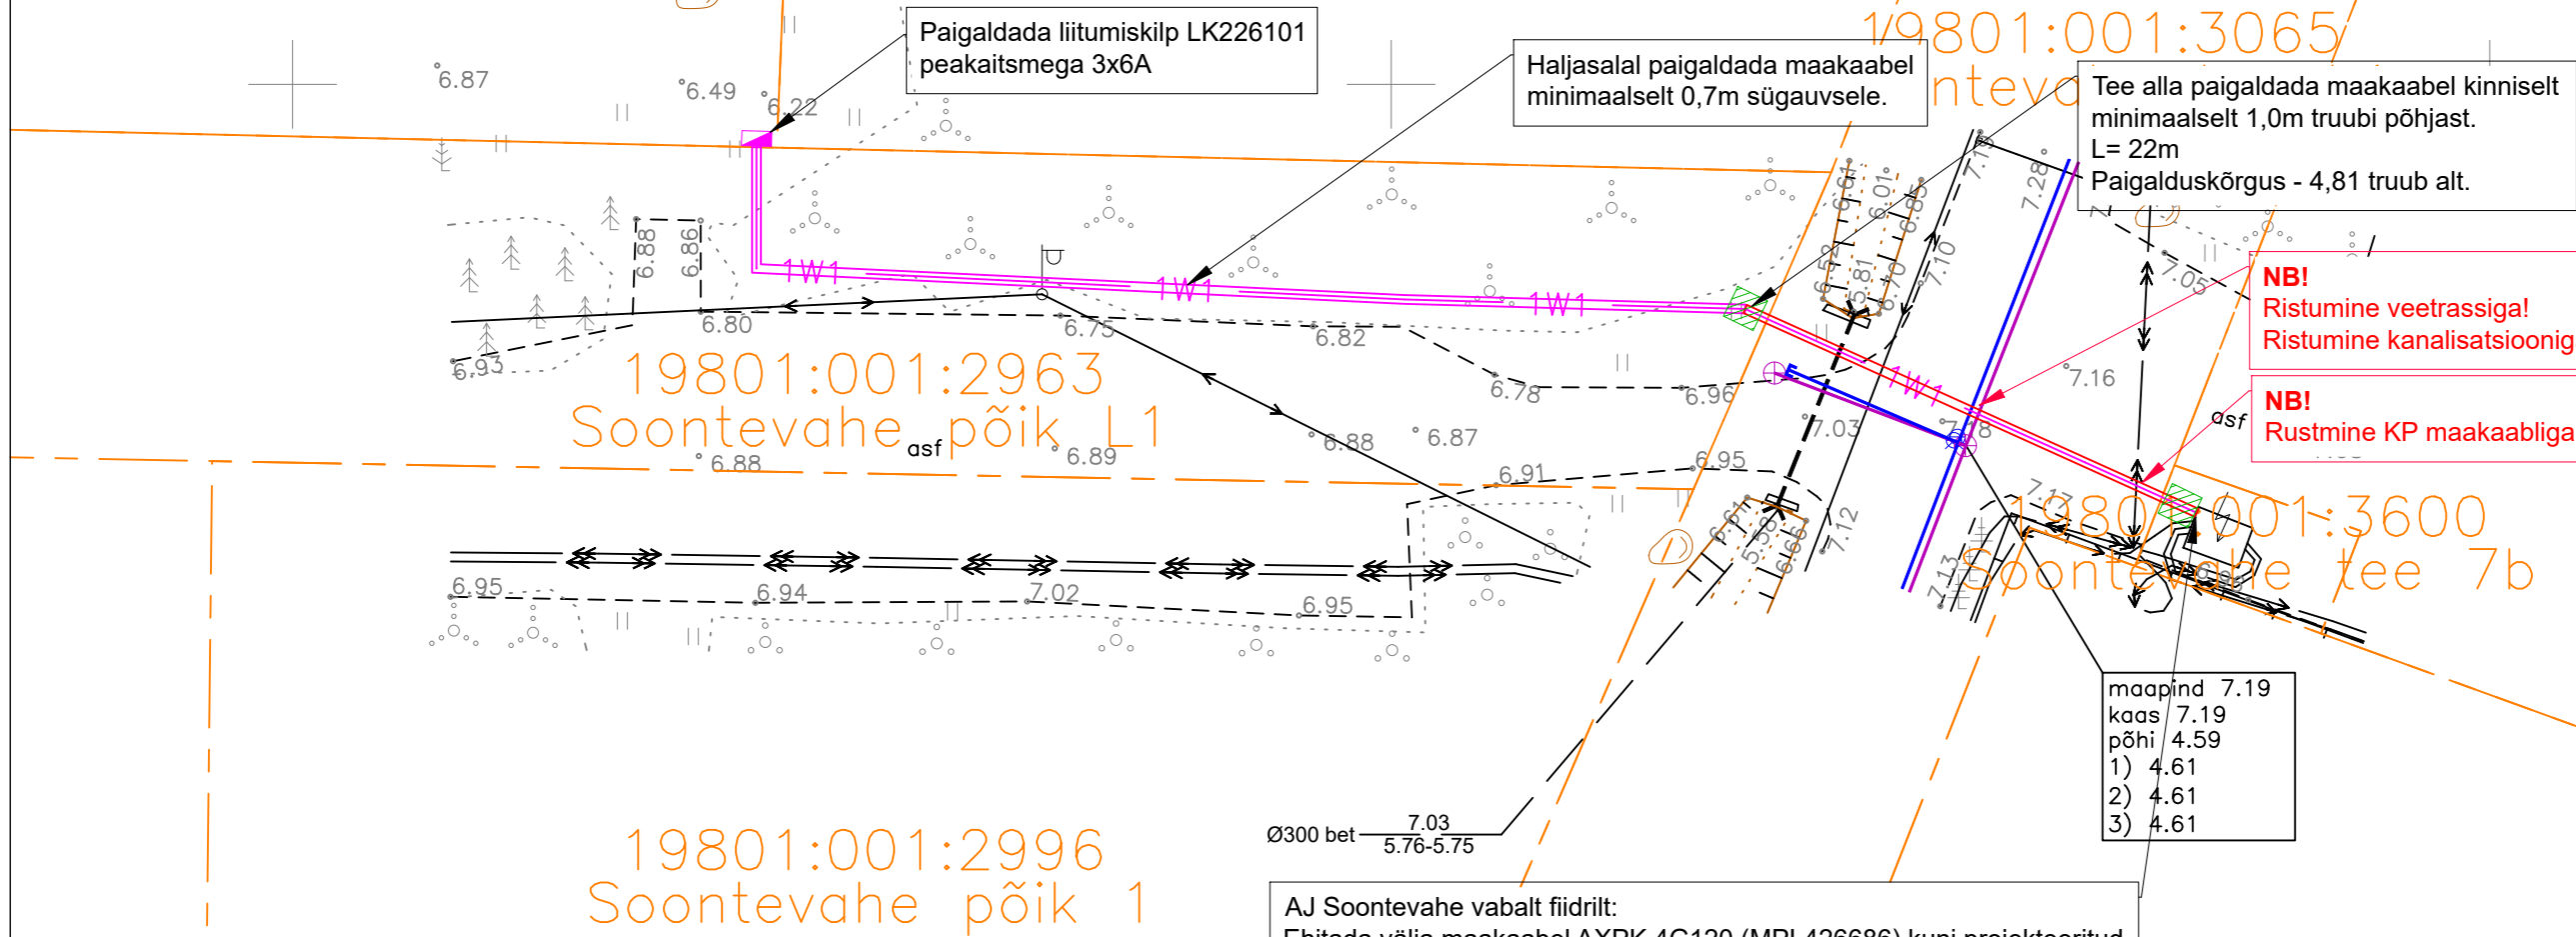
Paigaldada liitumiskilp LK226101 peakaitsmega 3x6A

Haljasalal paigaldada maakaabel minimaalselt 0,7m sügauvsele.

1/9801:001:3065

nteva

Tee alla paigaldada maakaabel kinniselt minimaalselt 1,0m truubi põhjast.
L= 22m
Paigalduskõrgus - 4,81 truub alt.

NB!
Ristumine veetrassiga!
Ristumine kanalisatsioonig

NB!
Rustmine KP maakaabliga

6.87
6.49
6.22
6.88
6.86
6.80
6.75
6.82
6.93
1W1
1W1
1W1
1W1
6.78
6.96
7.16
7.05
7.10
7.28
7.15

19801:001:2963
Soontevahe asf põik L1

6.88
6.89
6.88
6.87
6.91
6.95
7.03
7.08
asf

19801:001:3600
Soontevahe tee 7b

6.95
6.94
7.02
6.95
7.12
7.13

maapind 7.19
kaas 7.19
põhi 4.59
1) 4.61
2) 4.61
3) 4.61

Ø300 bet 7.03
5.76-5.75

19801:001:2996
Soontevahe põik 1

AJ Soontevahe vabalt fiidrilt:
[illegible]